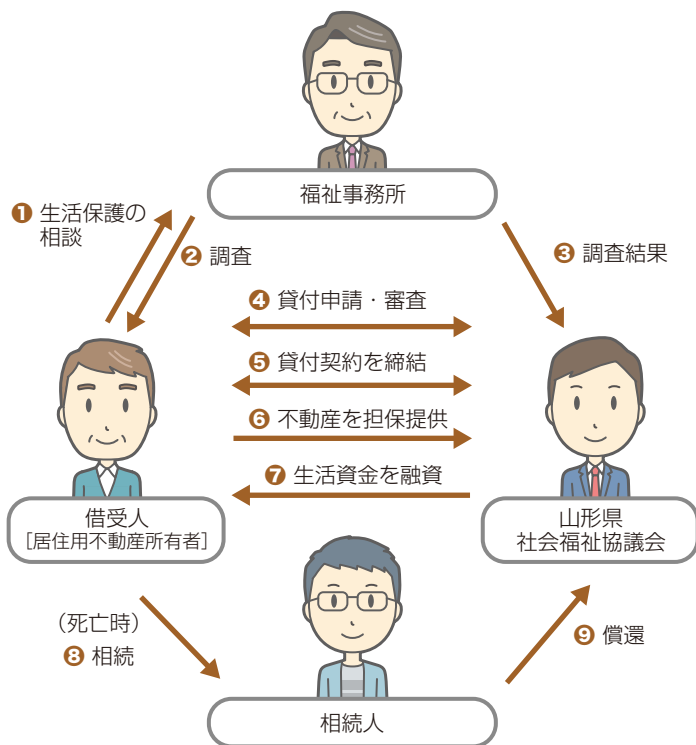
福祉事務所

❶ 生活保護の相談

❷ 調査

❸ 調査結果

❹ 貸付申請・審査

❺ 貸付契約を締結

❻ 不動産を担保提供

❼ 生活資金を融資

借受人
［居住用不動産所有者］

山形県
社会福祉協議会

（死亡時）
❽ 相続

❾ 償還

相続人